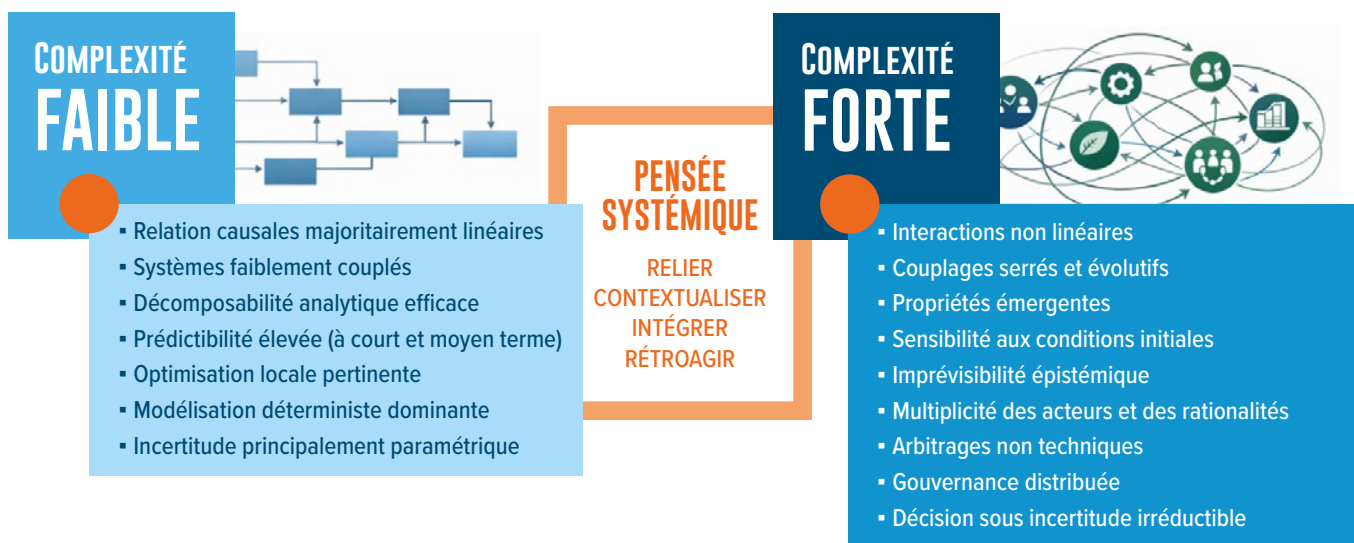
COMPLEXITÉ
FAIBLE

▪ Relation causales majoritairement linéaires
▪ Systèmes faiblement couplés
▪ Décomposabilité analytique efficace
▪ Prédictibilité élevée (à court et moyen terme)
▪ Optimisation locale pertinente
▪ Modélisation déterministe dominante
▪ Incertitude principalement paramétrique

PENSÉE SYSTÉMIQUE

RELIER
CONTEXTUALISER
INTÉGRER
RÉTROAGIR

COMPLEXITÉ
FORTE

▪ Interactions non linéaires
▪ Couplages serrés et évolutifs
▪ Propriétés émergentes
▪ Sensibilité aux conditions initiales
▪ Imprévisibilité épistémique
▪ Multiplicité des acteurs et des rationalités
▪ Arbitrages non techniques
▪ Gouvernance distribuée
▪ Décision sous incertitude irréductible